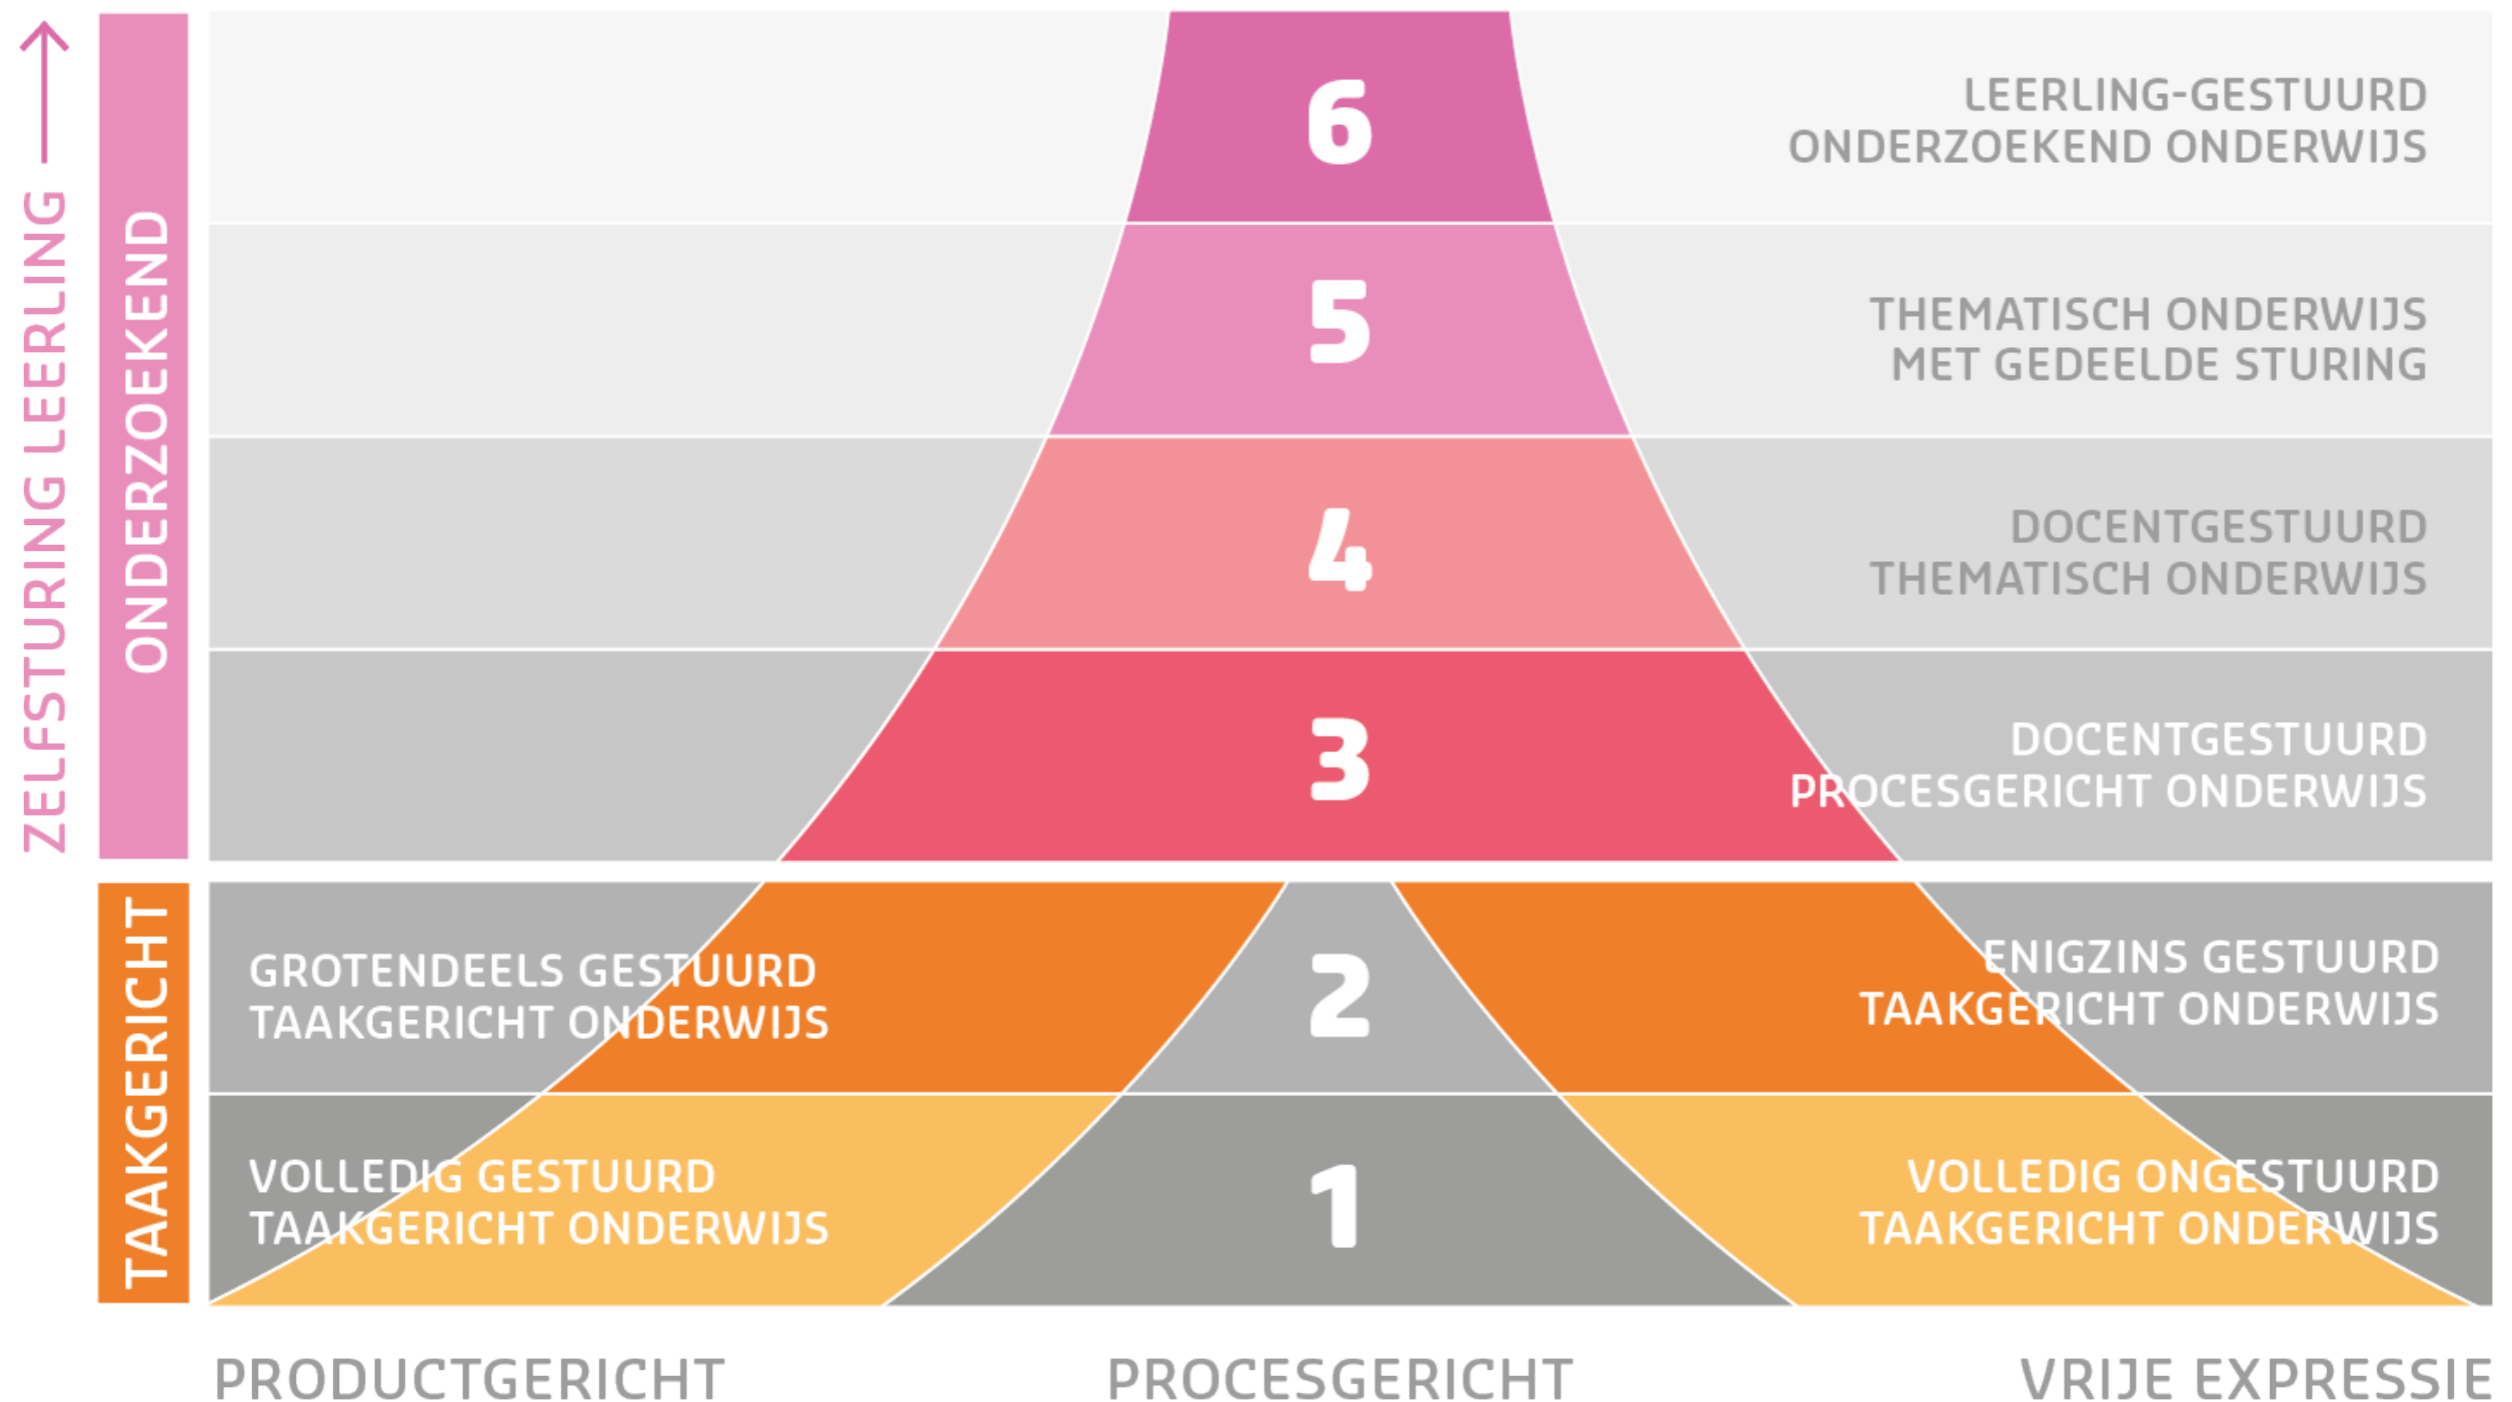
ZELFSTURING LEERLING

ONDERZOEKEND

TAAKGERICHT

6

LEERLING-GESTUURD
ONDERZOEKEND ONDERWIJS

5

THEMATISCH ONDERWIJS
MET GEDEELDE STURING

4

DOCENTGESTUURD
THEMATISCH ONDERWIJS

3

DOCENTGESTUURD
PROCESGERICHT ONDERWIJS

GROTENDEELS GESTUURD
TAAKGERICHT ONDERWIJS

2

ENIGZINS GESTUURD
TAAKGERICHT ONDERWIJS

VOLLEDIG GESTUURD
TAAKGERICHT ONDERWIJS

1

VOLLEDIG ONGESTUURD
TAAKGERICHT ONDERWIJS

PRODUCTGERICHT

PROCESGERICHT

VRIJE EXPRESSIE